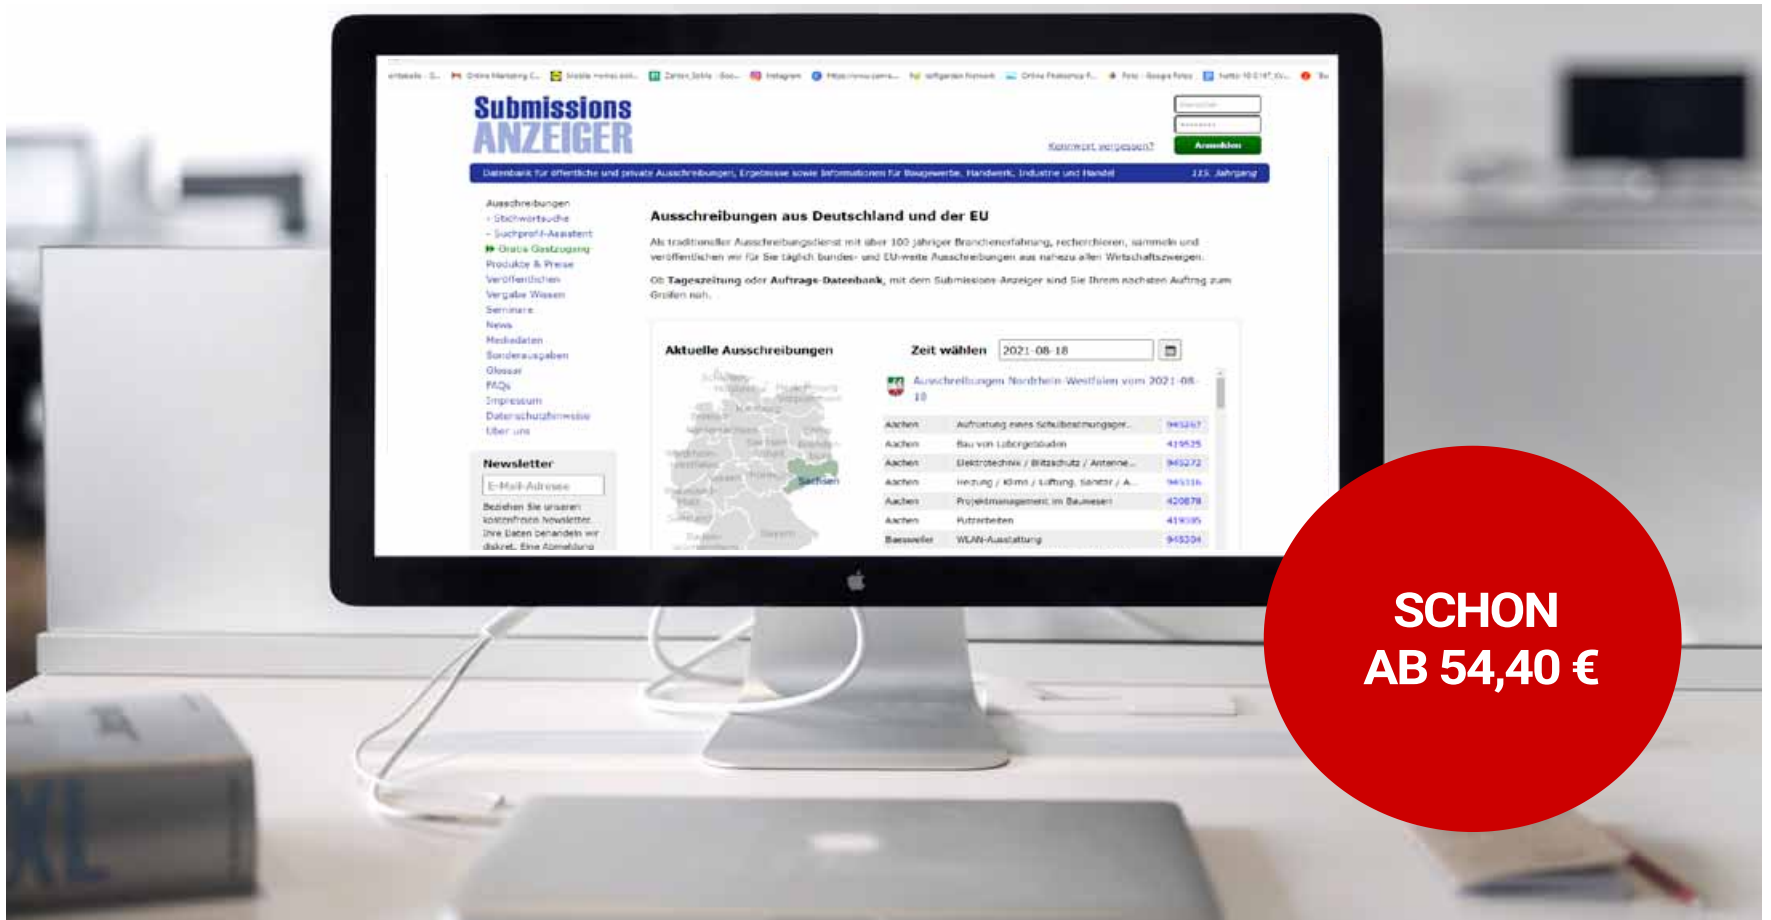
Submissions
ANZEIGER

Kennwort vergessen?
Anmelden

Datenbank für öffentliche und private Ausschreibungen, Ergebnisse sowie Informationen für Baugewerbe, Handwerk, Industrie und Handel
115. Jahrgang

Ausschreibungen
- Stichwortsuche
- Suchprofil-Assistent
Gratis Gastzugang
Produkte & Preise
Veröffentlichen
Vergabe Wissen
Seminare
News
Mediadaten
Sonderausgaben
Glossar
FAQs
Impressum
Datenschutzhinweise
Über uns

Newsletter
E-Mail-Adresse
Beziehen Sie unseren kostenfreien Newsletter. Ihre Daten behandeln wir diskret. Eine Abmeldung

Ausschreibungen aus Deutschland und der EU

Als traditioneller Ausschreibungsdienst mit über 100 jähriger Branchenerfahrung, recherchieren, sammeln und veröffentlichen wir für Sie täglich bundes- und EU-weite Ausschreibungen aus nahezu allen Wirtschaftszweigen.

Ob Tageszeitung oder Auftrags-Datenbank, mit dem Submissions-Anzeiger sind Sie Ihrem nächsten Auftrag zum Greifen nah.

Aktuelle Ausschreibungen
Zeit wählen 2021-08-18

Ausschreibungen Nordrhein-Westfalen vom 2021-08-18

Sachsen

| Aachen | Aufrüstung eines Schulbeschaffungsgebr... | 945267 |
|---|---|---|
| Aachen | Bau von Lobergebäuden | 419525 |
| Aachen | Elektrotechnik / Blitzschutz / Antenne... | 945272 |
| Aachen | Heizung / Klima / Lüftung, Sanitär / A... | 945316 |
| Aachen | Projektmanagement im Bauwesen | 420878 |
| Aachen | Putzarbeiten | 419385 |
| Baesweiler | WLAN-Ausstattung | 945304 |

SCHON
AB 54,40 €